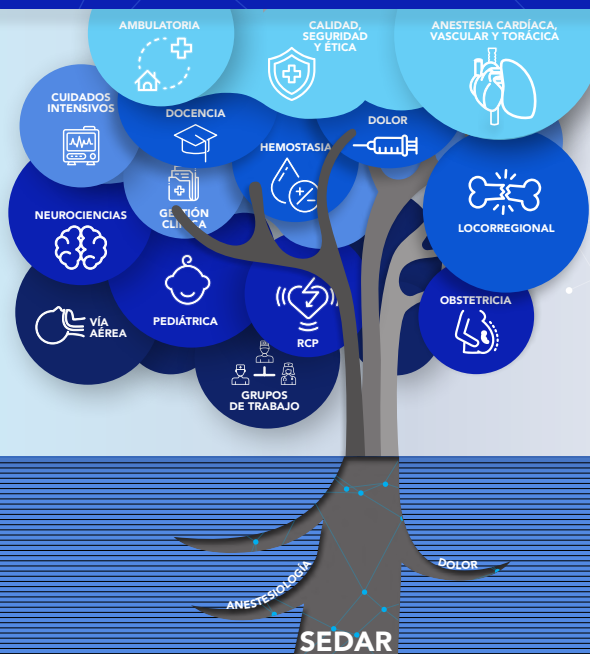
AMBULATORIA

CALIDAD, SEGURIDAD Y ÉTICA

ANESTESIA CARDÍACA, VASCULAR Y TORÁCICA

CUIDADOS INTENSIVOS

DOCENCIA

DOLOR

HEMOSTASIA

NEUROCIENCIAS

GESTIÓN CLÍNICA

LOCORREGIONAL

PEDIÁTRICA

RCP

OBSTETRICIA

VÍA AÉREA

GRUPOS DE TRABAJO

ANESTESIOLOGÍA

DOLOR

SEDAR